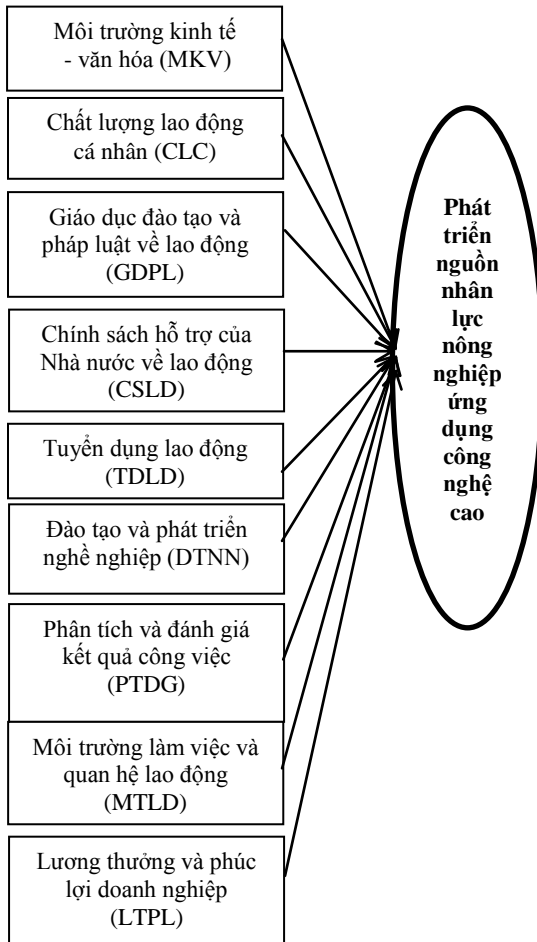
Môi trường kinh tế - văn hóa (MKV)

Chất lượng lao động cá nhân (CLC)

Giáo dục đào tạo và pháp luật về lao động (GDPL)

Chính sách hỗ trợ của Nhà nước về lao động (CSLD)

Tuyển dụng lao động (TDLD)

Đào tạo và phát triển nghề nghiệp (DTNN)

Phân tích và đánh giá kết quả công việc (PTDG)

Môi trường làm việc và quan hệ lao động (MTLD)

Lương thưởng và phúc lợi doanh nghiệp (LTPL)

Phát triển nguồn nhân lực nông nghiệp ứng dụng công nghệ cao